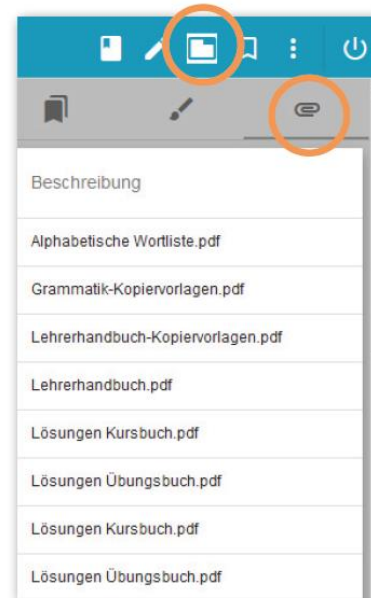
Beschreibung

Alphabetische Wortliste.pdf

Grammatik-Kopiervorlagen.pdf

Lehrerhandbuch-Kopiervorlagen.pdf

Lehrerhandbuch.pdf

Lösungen Kursbuch.pdf

Lösungen Übungsbuch.pdf

Lösungen Kursbuch.pdf

Lösungen Übungsbuch.pdf